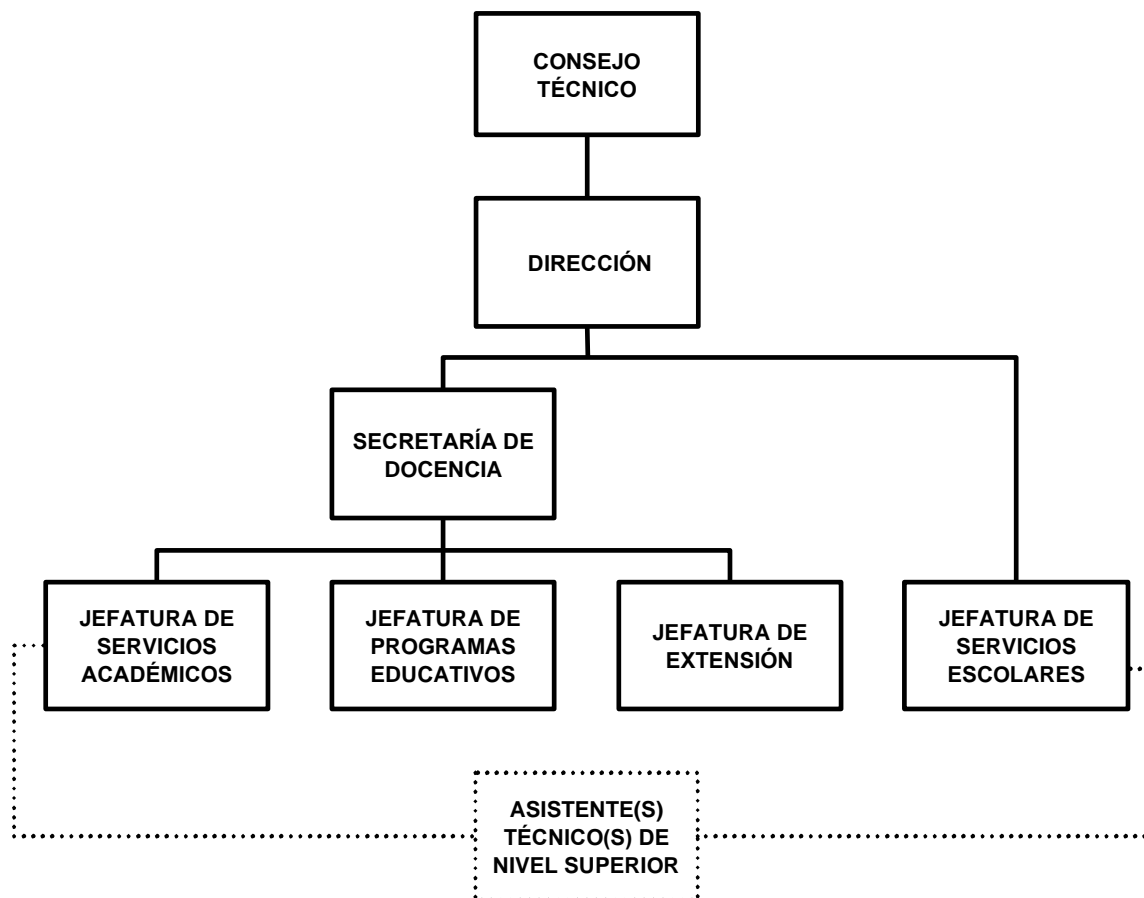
CONSEJO TÉCNICO

DIRECCIÓN

SECRETARÍA DE DOCENCIA

JEFATURA DE SERVICIOS ACADÉMICOS

JEFATURA DE PROGRAMAS EDUCATIVOS

JEFATURA DE EXTENSIÓN

JEFATURA DE SERVICIOS ESCOLARES

ASISTENTE(S) TÉCNICO(S) DE NIVEL SUPERIOR